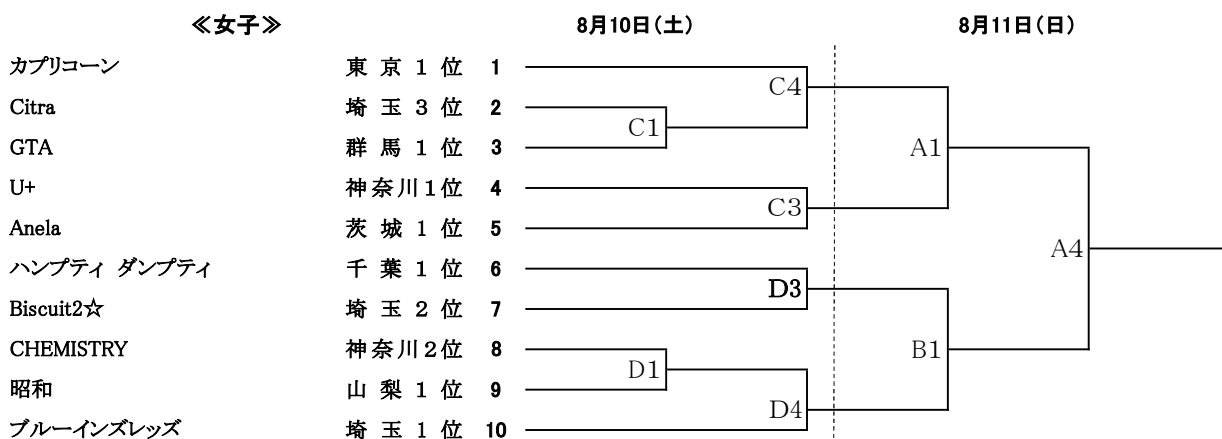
≪女子≫

8月10日(土)

8月11日(日)

| | | |
|---|---|---|
| カプリコーン | 東 京 1 位 | 1 |
| Citra | 埼 玉 3 位 | 2 |
| GTA | 群 馬 1 位 | 3 |
| U+ | 神奈川1位 | 4 |
| Anela | 茨 城 1 位 | 5 |
| ハンプティ ダンプティ | 千 葉 1 位 | 6 |
| Biscuit2☆ | 埼 玉 2 位 | 7 |
| CHEMISTRY | 神奈川2位 | 8 |
| 昭和 | 山 梨 1 位 | 9 |
| ブルーインズレッズ | 埼 玉 1 位 | 10 |

C4
C1
C3
D3
D1
D4
A1
B1
A4